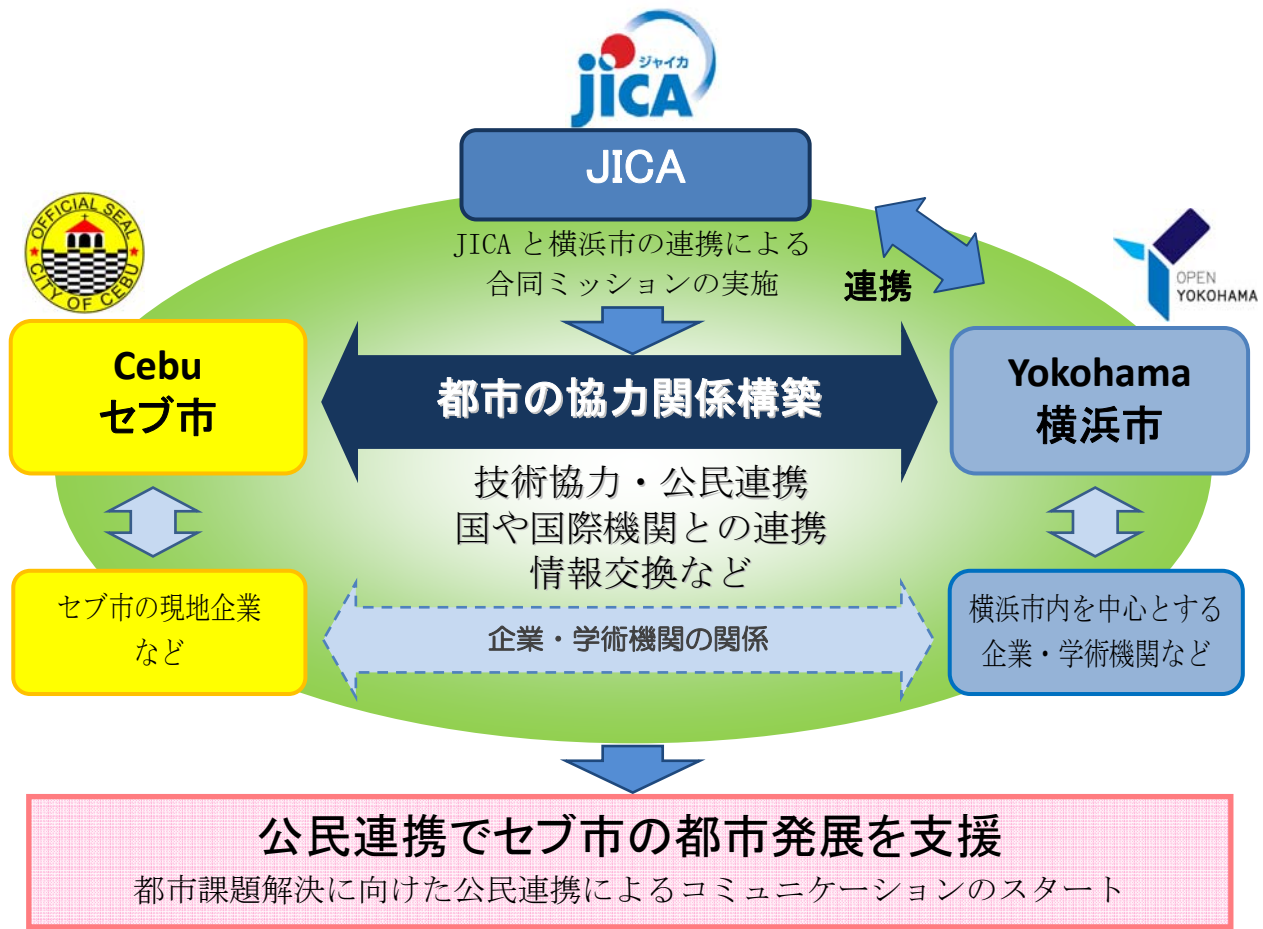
ジャイカ
JICA

JICA

OFFICIAL SEAL
CITY OF CEBU

JICAと横浜市の連携による合同ミッションの実施

連携

OPEN
YOKOHAMA

Cebu
セブ市

都市の協力関係構築

Yokohama
横浜市

技術協力・公民連携
国や国際機関との連携
情報交換など

セブ市の現地企業
など

企業・学術機関の関係

横浜市内を中心とする
企業・学術機関など

公民連携でセブ市の都市発展を支援
都市課題解決に向けた公民連携によるコミュニケーションのスタート